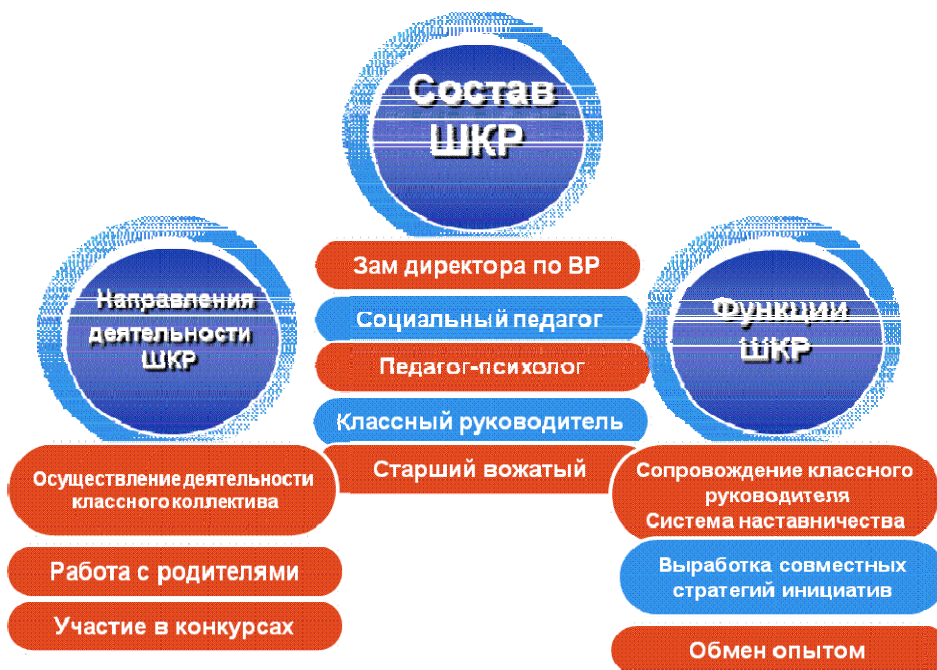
Состав ШКР

Зам директора по ВР

Социальный педагог

Педагог-психолог

Классный руководитель

Старший вожатый

Направления деятельности ШКР

Осуществление деятельности классного коллектива

Работа с родителями

Участие в конкурсах

Функции ШКР

Сопровождение классного руководителя
Система наставничества

Выработка совместных стратегий инициатив

Обмен опытом